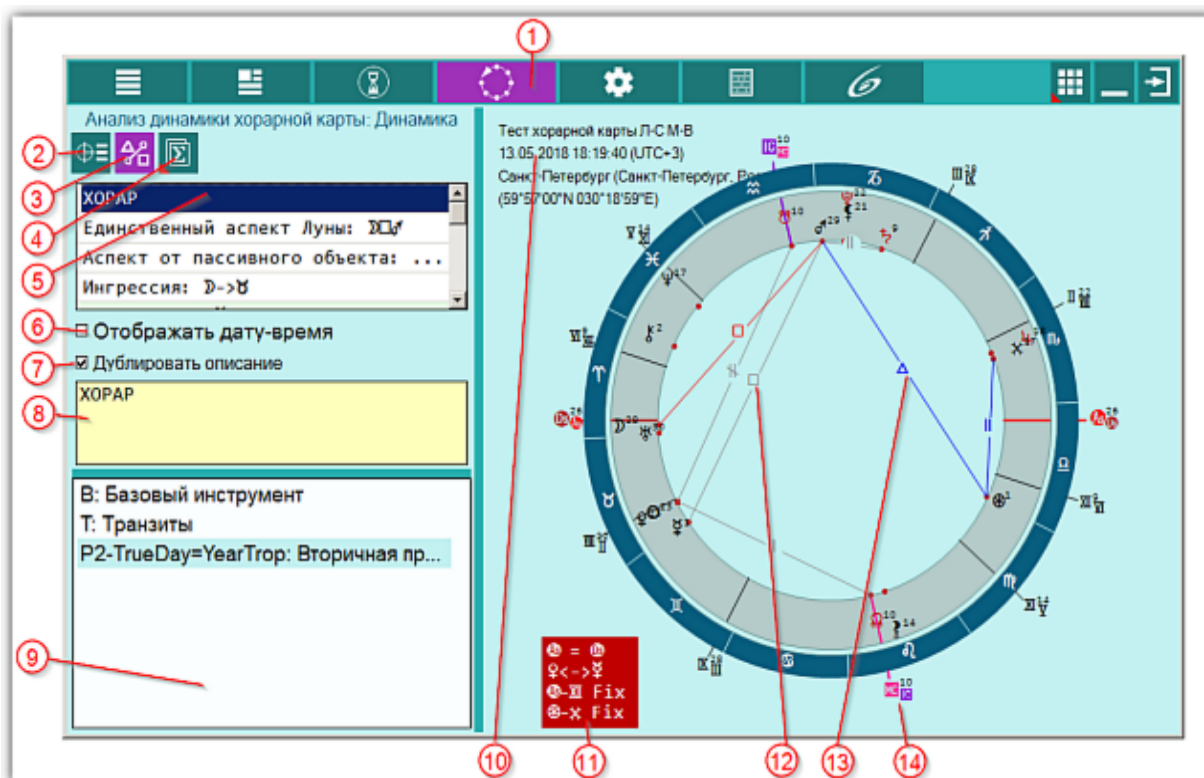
1

Анализ динамики хорарной карты: Динамика

2
3
4
5

ХОРАР
Единственный аспект Луны: ☽□♂
Аспект от пассивного объекта: ...
Ингрессия: ☽->♉

6 Отображать дату-время
7 ☑ Дублировать описание
8

ХОРАР

B: Базовый инструмент
T: Транзиты
P2-TrueDay=YearTrop: Вторичная пр...

9

Тест хорарной карты Л-С М-В
13.05.2018 18:19:40 (UTC+3)
Санкт-Петербург (Санкт-Петербург, Ро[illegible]
(59°57'00"N 030°18'59"E)

IC 10
XII 28
II 22
V 14
VI 8
III 8
VIII 8
IX 14
XI 28
I 26
VII 26
MC 10

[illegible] = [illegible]
♀<->☿
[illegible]-XI Fix
⊕-X Fix

10
11
12
13
14